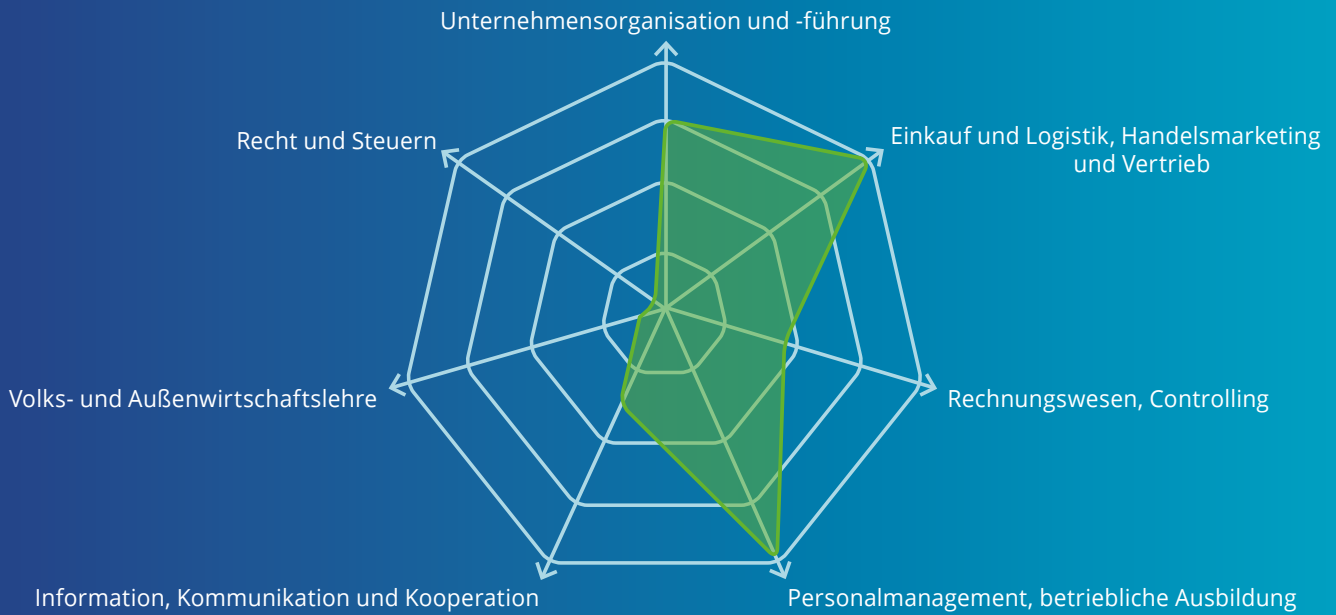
Unternehmensorganisation und -führung

Recht und Steuern

Einkauf und Logistik, Handelsmarketing und Vertrieb

Volks- und Außenwirtschaftslehre

Rechnungswesen, Controlling

Information, Kommunikation und Kooperation

Personalmanagement, betriebliche Ausbildung